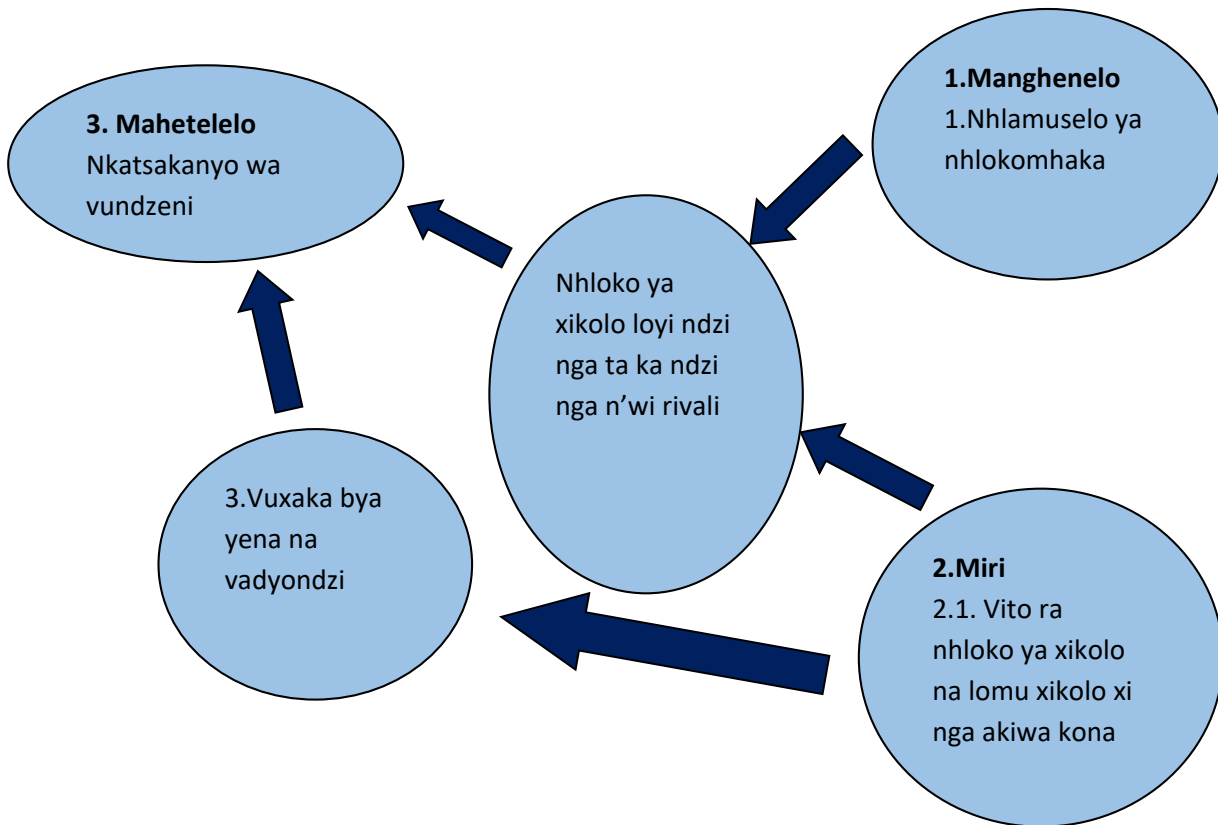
1.Manghenelo
1.Nhlamuselo ya nhlokomhaka

Nhloko ya xikolo loyi ndzi nga ta ka ndzi nga n'wi rivali

2.Miri
2.1. Vito ra nhloko ya xikolo na lomu xikolo xi nga akiwa kona

3.Vuxaka bya yena na vadyondzi

3. Mahetelelo
Nkatsakanyo wa vundzeni